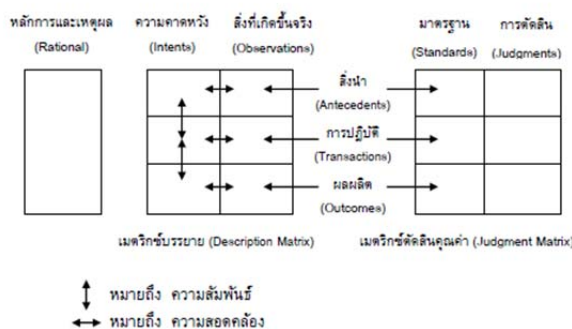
หลักการและเหตุผล (Rational)

ความคาดหวัง (Intents)

สิ่งที่เกิดขึ้นจริง (Observations)

มาตรฐาน (Standards)

การตัดสิน (Judgments)

สิ่งนำ (Antecedents)

การปฏิบัติ (Transactions)

ผลผลิต (Outcomes)

เมตริกซ์บรรยาย (Description Matrix)

เมตริกซ์ตัดสินคุณค่า (Judgment Matrix)

↕ หมายถึง ความสัมพันธ์

↔ หมายถึง ความสอดคล้อง